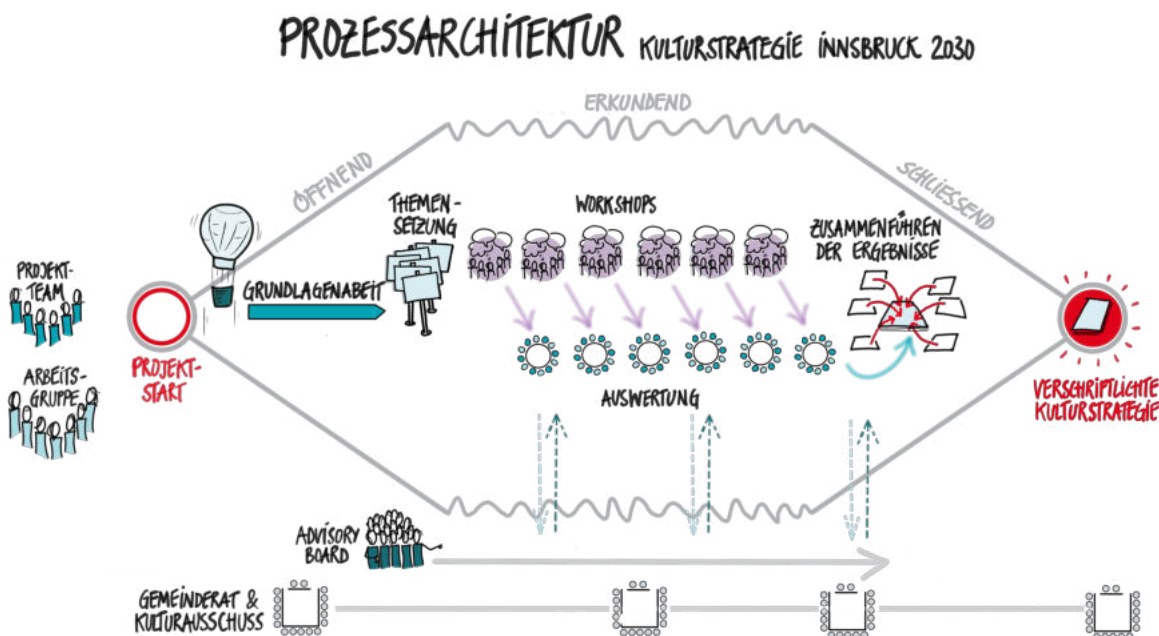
PROZESSARCHITEKTUR KULTURSTRATEGIE INNSBRUCK 2030

ERKUNDEND

ÖFFNEND

SCHLIESSEND

PROJEKT-TEAM

ARBEITS-GRUPPE

PROJEKT-START

GRUNDLAGENABEIT

THEMEN-SETZUNG

WORKSHOPS

ZUSAMMENFÜHREN DER ERGEBNISSE

AUSWERTUNG

VERSCHRIFTLICHTE KULTURSTRATEGIE

ADVISORY BOARD

GEMEINDERAT & KULTURAUSSCHUSS